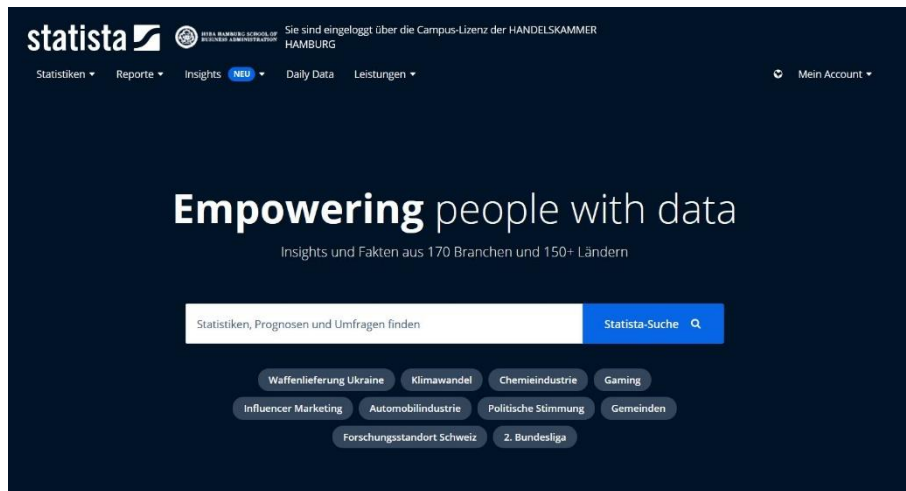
statista

HSBA HAMBURG SCHOOL OF BUSINESS ADMINISTRATION

Sie sind eingeloggt über die Campus-Lizenz der HANDELSKAMMER HAMBURG

Statistiken Reporte Insights NEU Daily Data Leistungen Mein Account

**Empowering** people with data

Insights und Fakten aus 170 Branchen und 150+ Ländern

Statistiken, Prognosen und Umfragen finden

Statista-Suche

Waffenlieferung Ukraine Klimawandel Chemieindustrie Gaming

Influencer Marketing Automobilindustrie Politische Stimmung Gemeinden

Forschungsstandort Schweiz 2. Bundesliga